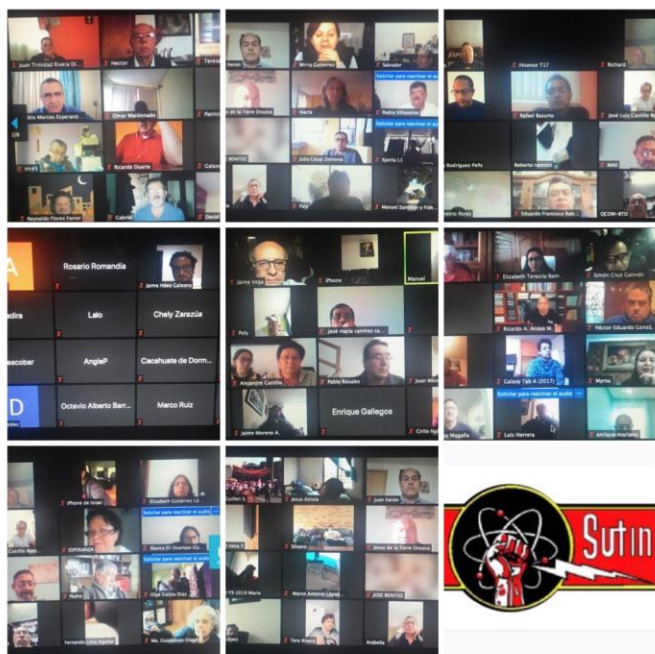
Juan Trinidad Rivera D
Hector
Tere
Ido Marcos Esperanz
Omar Maldonado
Patric
Ricardo Duarte
Gal
Reynaldo Flores Ferrer
Gabriel
David

Mirna Gutierrez
Salvador
Solicitar para reactivar el audio
Marta
de la Torre Orozco
Pedro Villaseñor
Solicitar para reactivar el audio
BENITEZ
Julio César Domena
Kpera L L
Manuel Santiago y Fde

Hisense T17
Richard
Rafael Basurto
José Luis Castillo
Rodriguez Peña
Roberto ramirez
MAX
Eduardo Francisco Roh
OCON-BTO

Rosario Romandia
Jaime Hdez Galeana
Lalo
Chely Zarazúa
AngieP
Cacahuate de Dorm
Octavio Alberto Barr
Marco Ruiz

Jaime vega
iPhone
Manuel
Poly
José maria ramirez va
Alejandro Castillo
Pablo Rosales
Juan Mo
Enrique Gallegos
Jaime Moreno A.

Elizabeth Teresita Rom
Simón Cruz Galindo
Ricardo A. Anaya M.
Héctor Eduardo Gonzá
Galaxy Tab A (2017)
Myrna
Solicitar para reactivar el audio
Luis Herrera
enrique mariano

iPhone de Israel
Elizabeth Gutiérrez
Solicitar para reactivar el audio
ESPERANZA
Blanca Ei Ocampo Ga
Solicitar para reactivar el audio
Olga Castro Díaz
Ma. Guadalupe Olaga
Fernando Lima

Jesus Ariste
Juan Iveran
Jesus de la Torre Orozco
Marco Antonio López
JOSE BENITEZ
Tere Rivera

Sutin